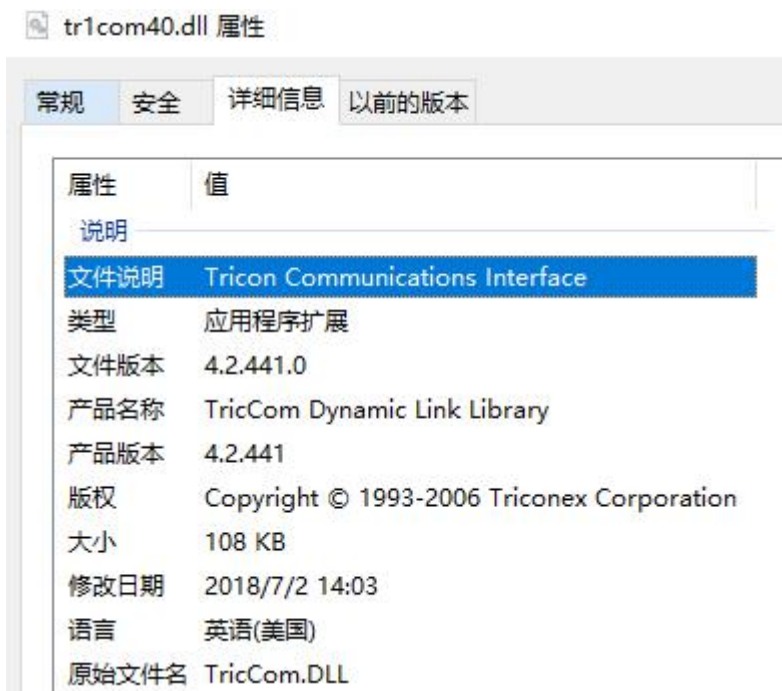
tr1com40.dll 属性

常规 安全 详细信息 以前的版本

| 属性 | 值 |
|---|---|
| 说明 | |
| 文件说明 | Tricon Communications Interface |
| 类型 | 应用程序扩展 |
| 文件版本 | 4.2.441.0 |
| 产品名称 | TricCom Dynamic Link Library |
| 产品版本 | 4.2.441 |
| 版权 | Copyright © 1993-2006 Triconex Corporation |
| 大小 | 108 KB |
| 修改日期 | 2018/7/2 14:03 |
| 语言 | 英语(美国) |
| 原始文件名 | TricCom.DLL |